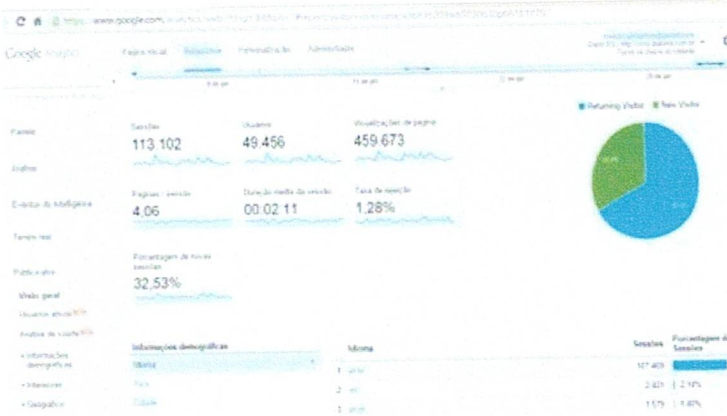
https://www.google.com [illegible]

Google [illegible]

Página inicial Relatórios Personalização Administração

Painéis

Atalhos

Eventos de Inteligência

Tempo real

Público-alvo

Visão geral

Usuários ativos

Análise de coorte

Informações demográficas

Interesses

Geográfico

Sessões
113.102

Usuários
49.456

Visualizações de página
459.673

Páginas / sessão
4,06

Duração média da sessão
00:02:11

Taxa de rejeição
1,28%

Porcentagem de novas sessões
32,53%

Returning Visitor New Visitor

Informações demográficas

Idioma

Idioma

Cidade

Idioma

Sessões

Porcentagem de Sessões

1. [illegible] 107.469

2. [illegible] 2.421 2,14%

3. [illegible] 1.579 1,40%